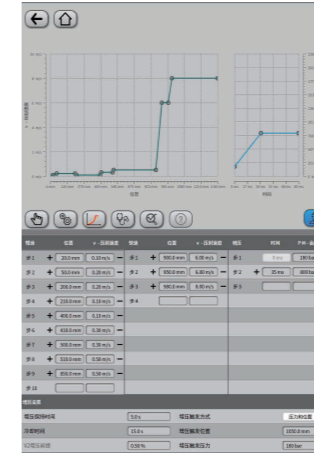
步1 + 20.0 mm 0.10 m/s −
步2 + 50.0 mm 0.20 m/s −
步3 + 200.0 mm 0.20 m/s −
步4 + 210.0 mm 0.10 m/s −
步5 + 400.0 mm 0.10 m/s −
步6 + 410.0 mm 0.30 m/s −
步7 + 500.0 mm 0.30 m/s −
步8 + 510.0 mm 0.50 m/s −
步9 + 850.0 mm 0.50 m/s −
步10

步1 + 900.0 mm 6.00 m/s −
步2 + 950.0 mm 6.00 m/s −
步3 + 980.0 mm 0.00 m/s −
步4

步1 0 ms 280 bar
步2 + 35 ms 800 bar
步3

增压启动时间 5.0 s 增压触发方式 压力和位置
浮层时间 15.0 s 增压触发位置 1050.0 mm
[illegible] 0.50 % 增压触发压力 180 bar